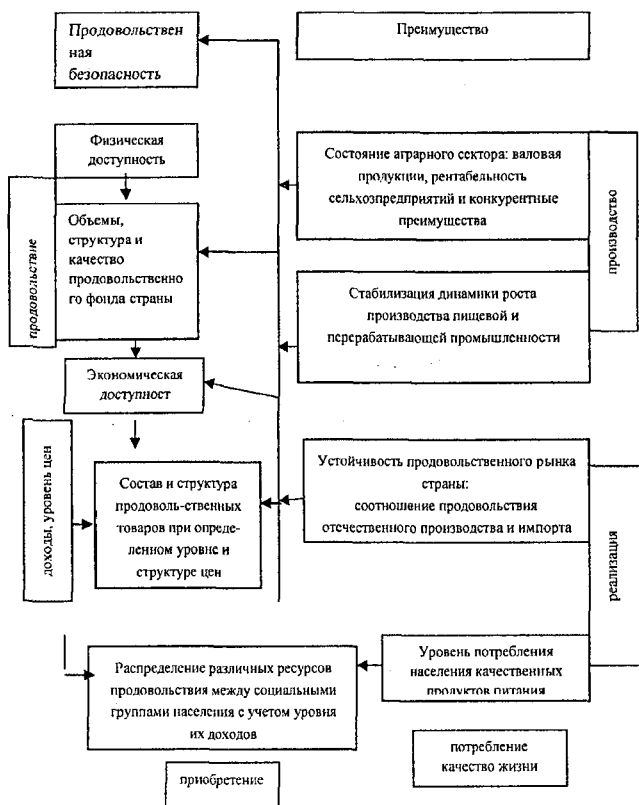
Продовольственная безопасность

Преимущество

Физическая доступность

продовольствие

Объемы, структура и качество продовольственного фонда страны

Состояние аграрного сектора: валовая продукции, рентабельность сельхозпредприятий и конкурентные преимущества

производство

Стабилизация динамики роста производства пищевой и перерабатывающей промышленности

Экономическая доступност

доходы, уровень цен

Состав и структура продоволь-ственных товаров при определенном уровне и структуре цен

Устойчивость продовольственного рынка страны: соотношение продовольствия отечественного производства и импорта

реализация

Распределение различных ресурсов продовольствия между социальными группами населения с учетом уровня их доходов

Уровень потребления населения качественных продуктов питания

потребление качество жизни

приобретение